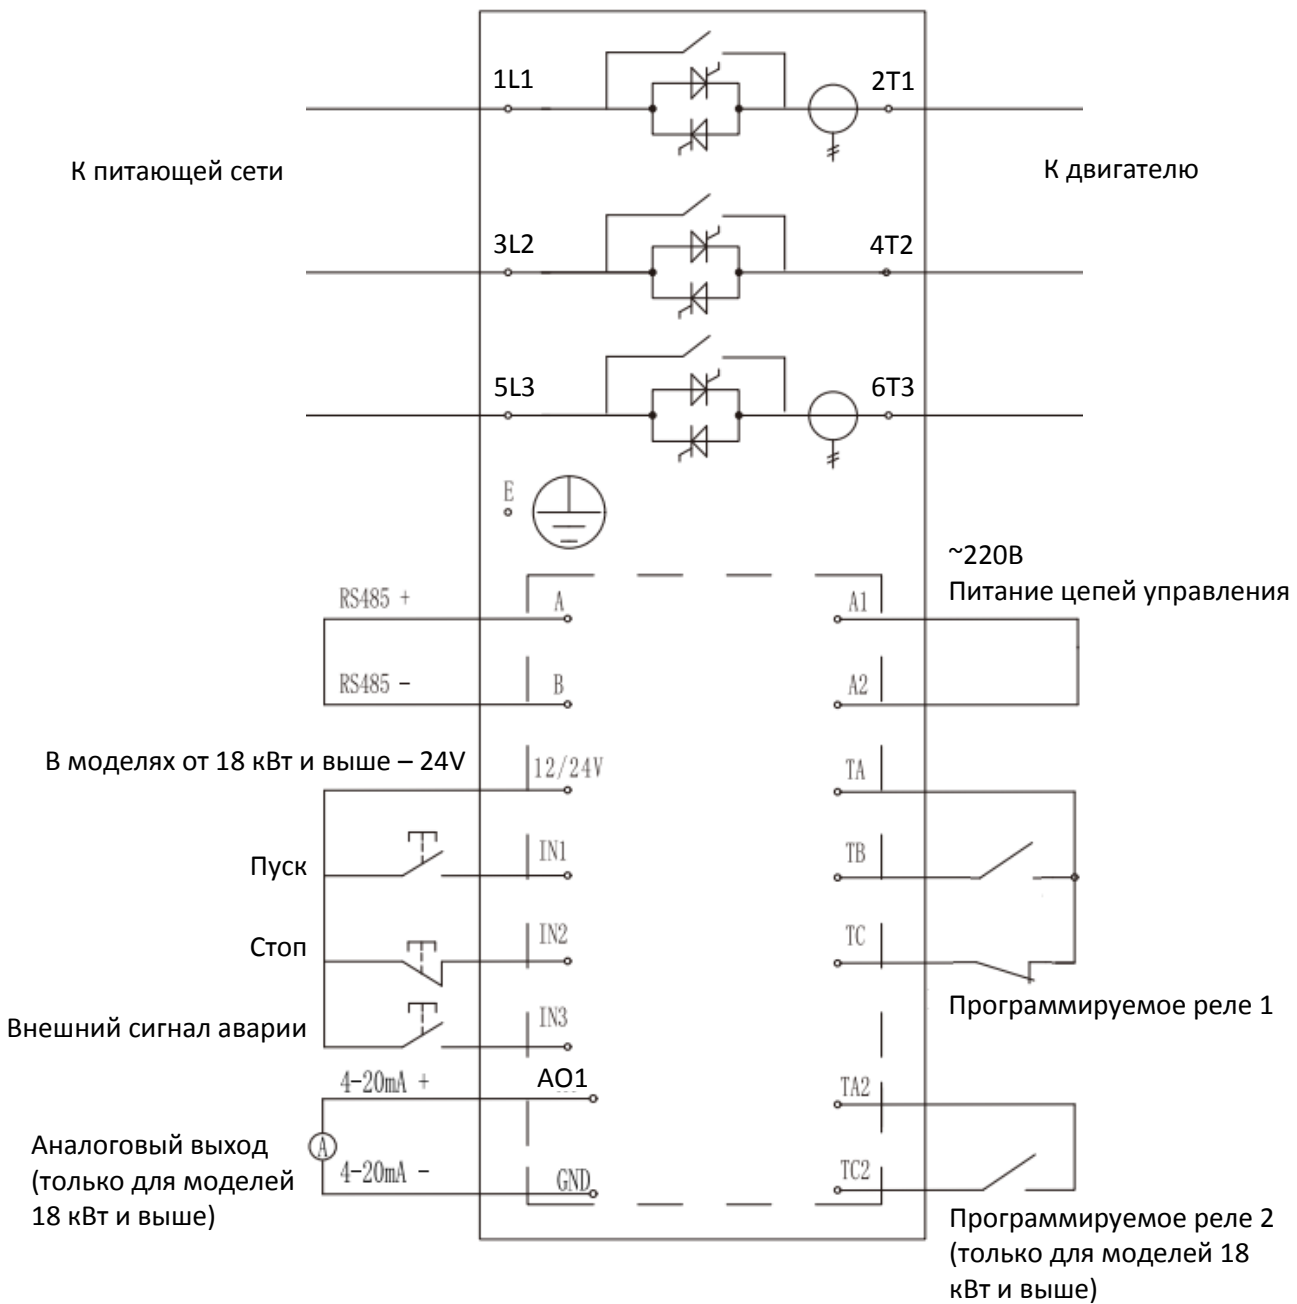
1L1

2T1

К питающей сети

К двигателю

3L2

4T2

5L3

6T3

E

~220В
Питание цепей управления

RS485 +

A

A1

RS485 –

B

A2

В моделях от 18 кВт и выше – 24V

12/24V

TA

Пуск

IN1

TB

Стоп

IN2

TC

Программируемое реле 1

Внешний сигнал аварии

IN3

4-20mA +

AO1

TA2

A

Аналоговый выход (только для моделей 18 кВт и выше)

4-20mA –

GND

TC2

Программируемое реле 2 (только для моделей 18 кВт и выше)